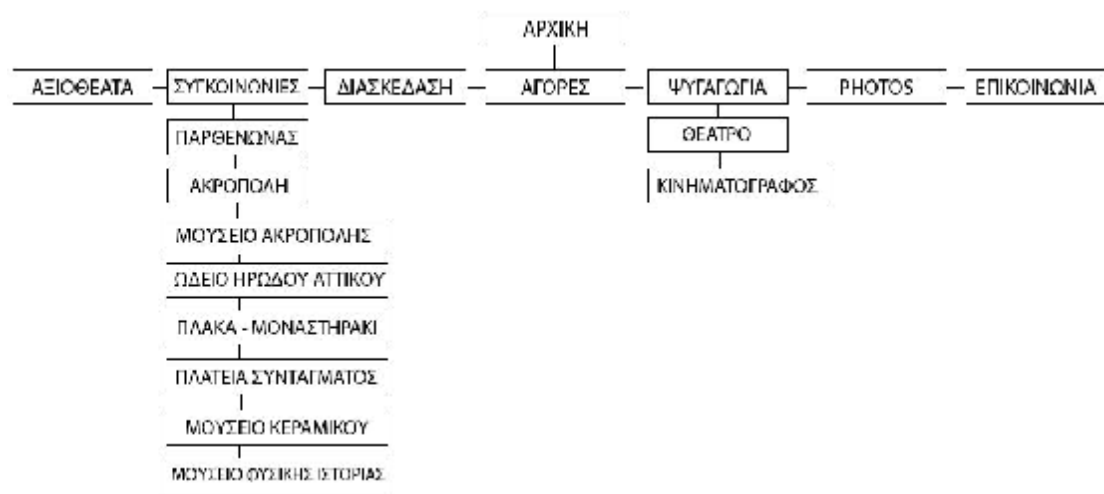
ΑΡΧΙΚΗ

ΑΞΙΟΘΕΑΤΑ

ΣΥΓΚΟΙΝΩΝΙΕΣ

ΔΙΑΣΚΕΔΑΣΗ

ΑΓΟΡΕΣ

ΨΥΓΑΓΩΓΙΑ

PHOTOS

ΕΠΙΚΟΙΝΩΝΙΑ

ΠΑΡΘΕΝΩΝΑΣ

ΑΚΡΟΠΟΛΗ

ΜΟΥΣΕΙΟ ΑΚΡΟΠΟΛΗΣ

ΩΔΕΙΟ ΗΡΩΔΟΥ ΑΤΤΙΚΟΥ

ΠΛΑΚΑ - ΜΟΝΑΣΤΗΡΑΚΙ

ΠΛΑΤΕΙΑ ΣΥΝΤΑΓΜΑΤΟΣ

ΜΟΥΣΕΙΟ ΚΕΡΑΜΙΚΟΥ

ΜΟΥΣΕΙΟ ΦΥΣΙΚΗΣ ΙΣΤΟΡΙΑΣ

ΘΕΑΤΡΟ

ΚΙΝΗΜΑΤΟΓΡΑΦΟΣ